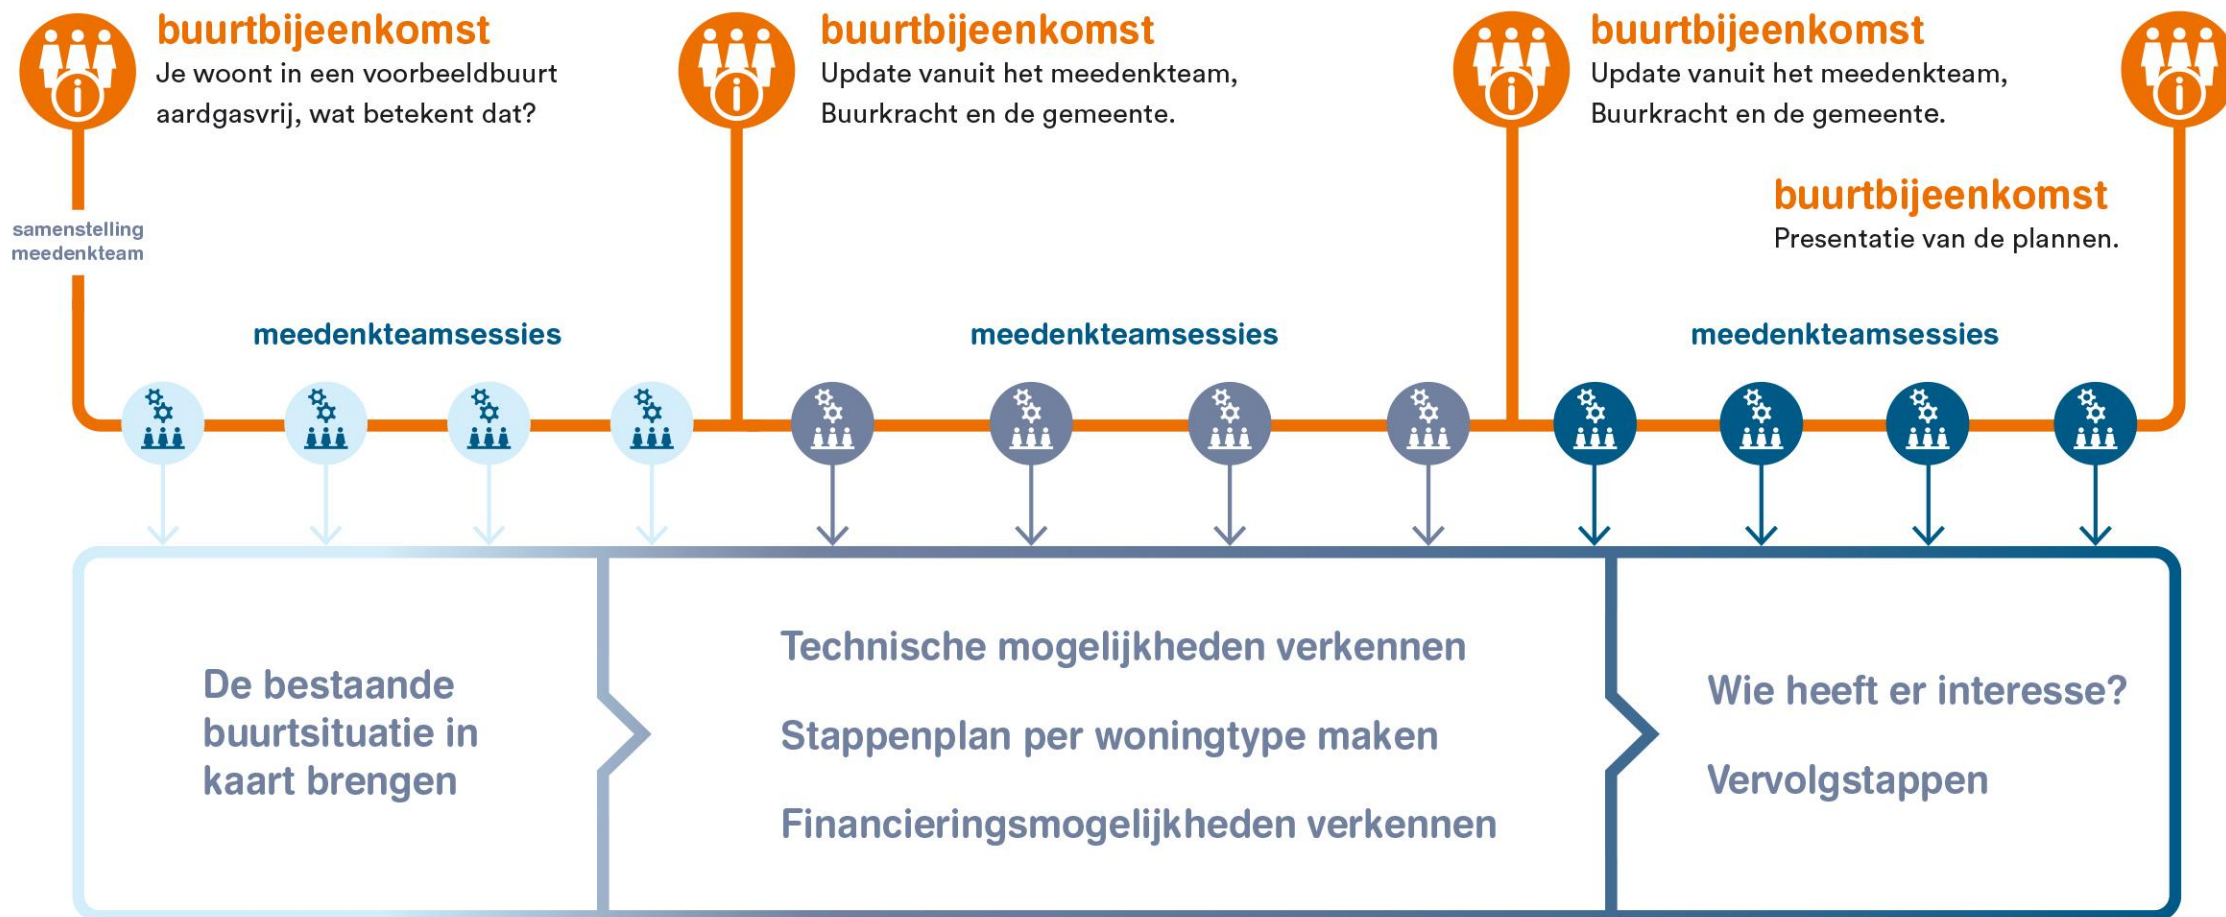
buurtbijeenkomst
Je woont in een voorbeeldbuurt aardgasvrij, wat betekent dat?

buurtbijeenkomst
Update vanuit het meedenkteam, Buurkracht en de gemeente.

buurtbijeenkomst
Update vanuit het meedenkteam, Buurkracht en de gemeente.

buurtbijeenkomst
Presentatie van de plannen.

samenstelling meedenkteam

meedenkteamsessies

meedenkteamsessies

meedenkteamsessies

De bestaande buurtsituatie in kaart brengen

Technische mogelijkheden verkennen

Stappenplan per woningtype maken

Financieringsmogelijkheden verkennen

Wie heeft er interesse?

Vervolgstappen